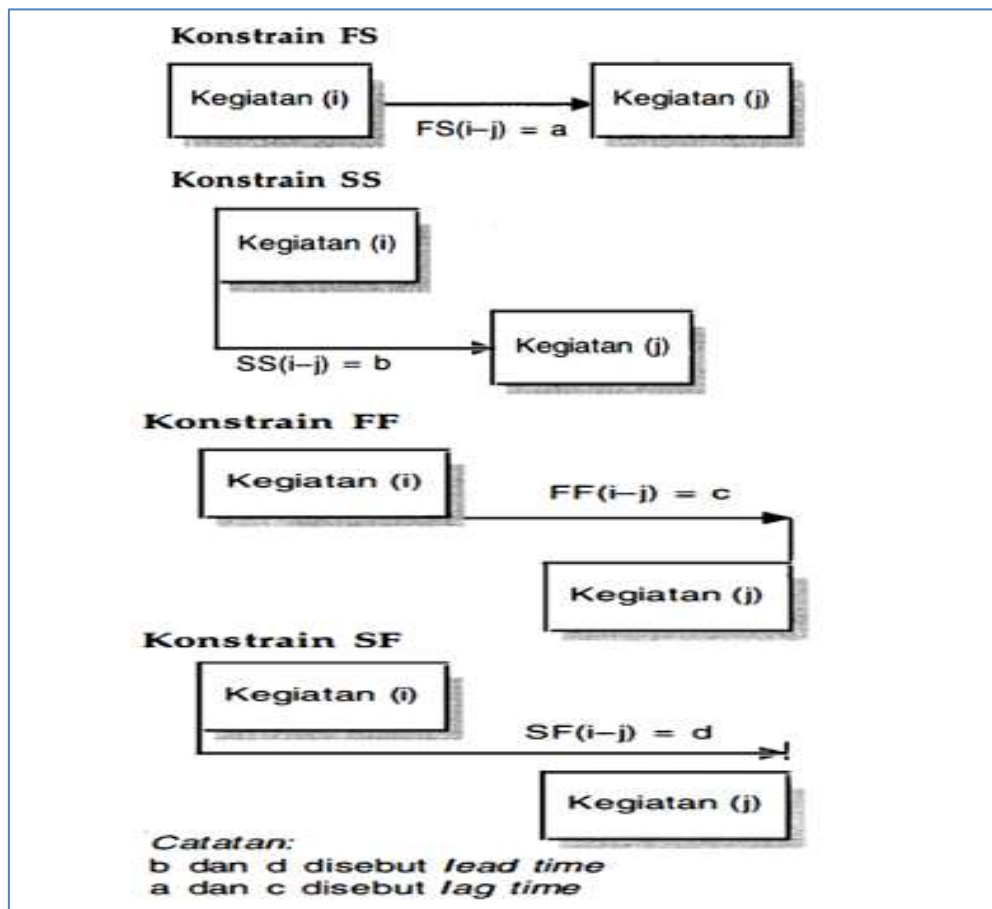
Konstrain FS

Kegiatan (i)

FS(i–j) = a

Kegiatan (j)

Konstrain SS

Kegiatan (i)

SS(i–j) = b

Kegiatan (j)

Konstrain FF

Kegiatan (i)

FF(i–j) = c

Kegiatan (j)

Konstrain SF

Kegiatan (i)

SF(i–j) = d

Kegiatan (j)

Catatan:
b dan d disebut lead time
a dan c disebut lag time